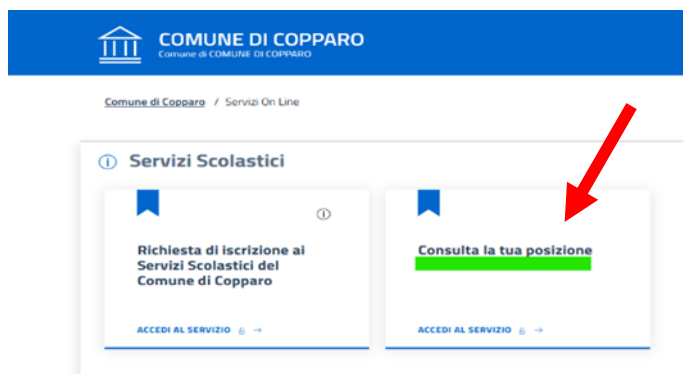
COMUNE DI COPPARO
Comune di COMUNE DI COPPARO

Comune di Copparo / Servizi On Line

Servizi Scolastici

Richiesta di iscrizione ai Servizi Scolastici del Comune di Copparo

ACCEDI AL SERVIZIO →

Consulta la tua posizione

ACCEDI AL SERVIZIO →